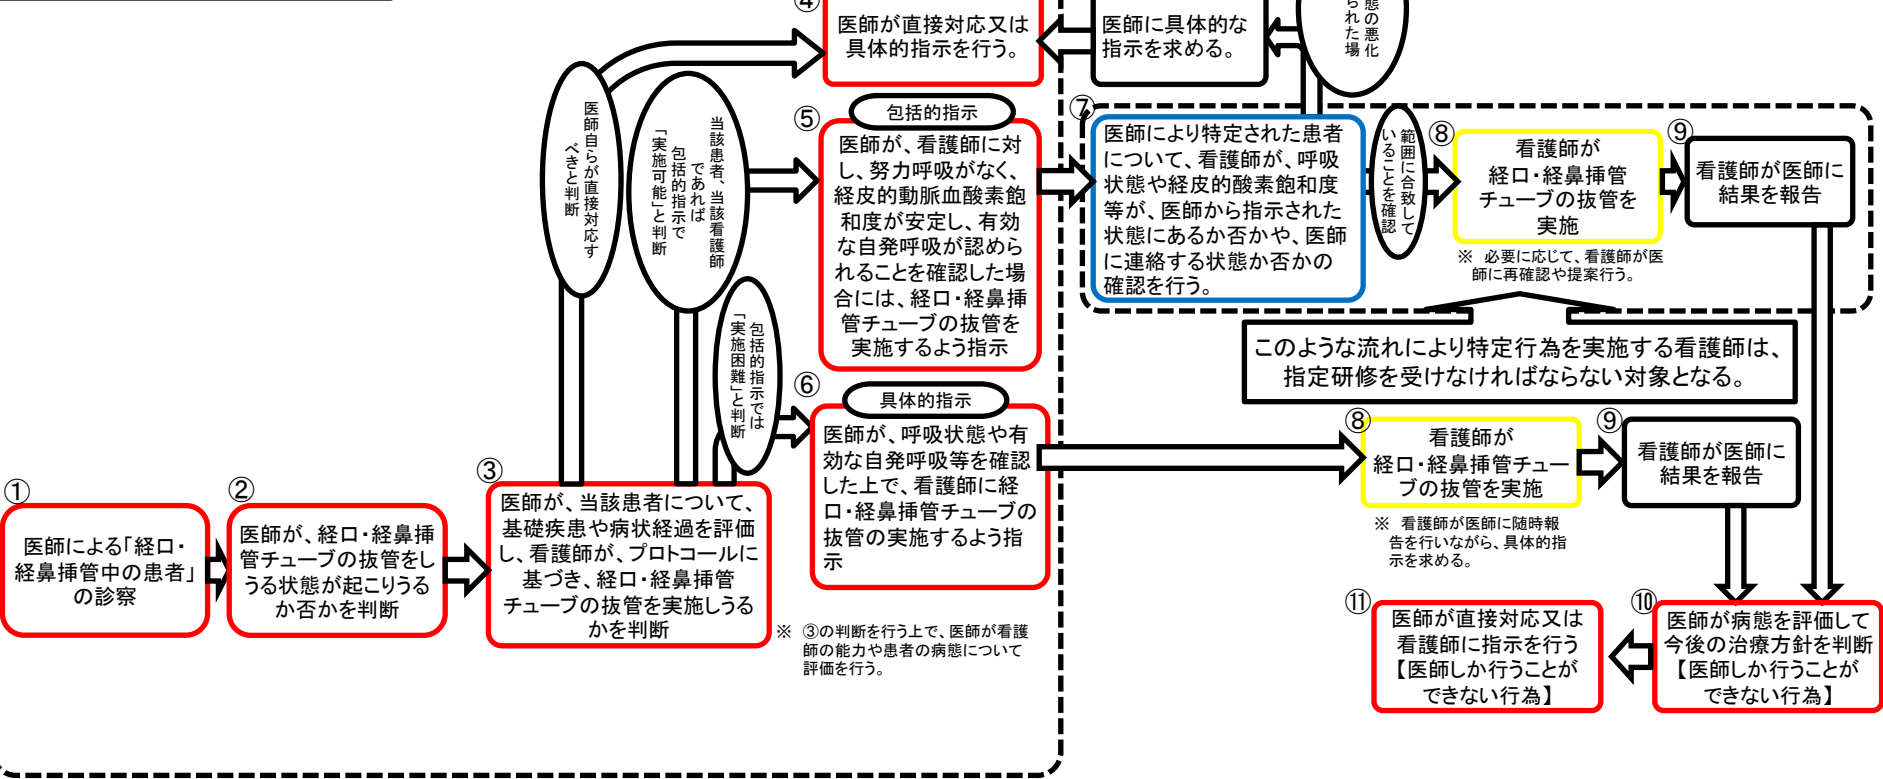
④
医師が直接対応又は具体的指示を行う。

医師に具体的な指示を求める。

態の悪化 られた場

医師自らが直接対応すべきと判断

当該患者、当該看護師であれば包括的指示で「実施可能」と判断

⑤
包括的指示
医師が、看護師に対し、努力呼吸がなく、経皮的動脈血酸素飽和度が安定し、有効な自発呼吸が認められることを確認した場合には、経口・経鼻挿管チューブの抜管を実施するよう指示

⑦
医師により特定された患者について、看護師が、呼吸状態や経皮的酸素飽和度等が、医師から指示された状態にあるか否かや、医師に連絡する状態か否かの確認を行う。

範囲に合致していることを確認

⑧
看護師が経口・経鼻挿管チューブの抜管を実施

※ 必要に応じて、看護師が医師に再確認や提案行う。

⑨
看護師が医師に結果を報告

このような流れにより特定行為を実施する看護師は、指定研修を受けなければならない対象となる。

包括的指示では「実施困難」と判断

⑥
具体的指示
医師が、呼吸状態や有効な自発呼吸等を確認した上で、看護師に経口・経鼻挿管チューブの抜管の実施するよう指示

⑧
看護師が経口・経鼻挿管チューブの抜管を実施

※ 看護師が医師に随時報告を行いながら、具体的指示を求める。

⑨
看護師が医師に結果を報告

①
医師による「経口・経鼻挿管中の患者」の診察

②
医師が、経口・経鼻挿管チューブの抜管をしうる状態が起こりうるか否かを判断

③
医師が、当該患者について、基礎疾患や病状経過を評価し、看護師が、プロトコールに基づき、経口・経鼻挿管チューブの抜管を実施しうるかを判断

※ ③の判断を行う上で、医師が看護師の能力や患者の病態について評価を行う。

⑪
医師が直接対応又は看護師に指示を行う
【医師しか行うことができない行為】

⑩
医師が病態を評価して今後の治療方針を判断
【医師しか行うことができない行為】